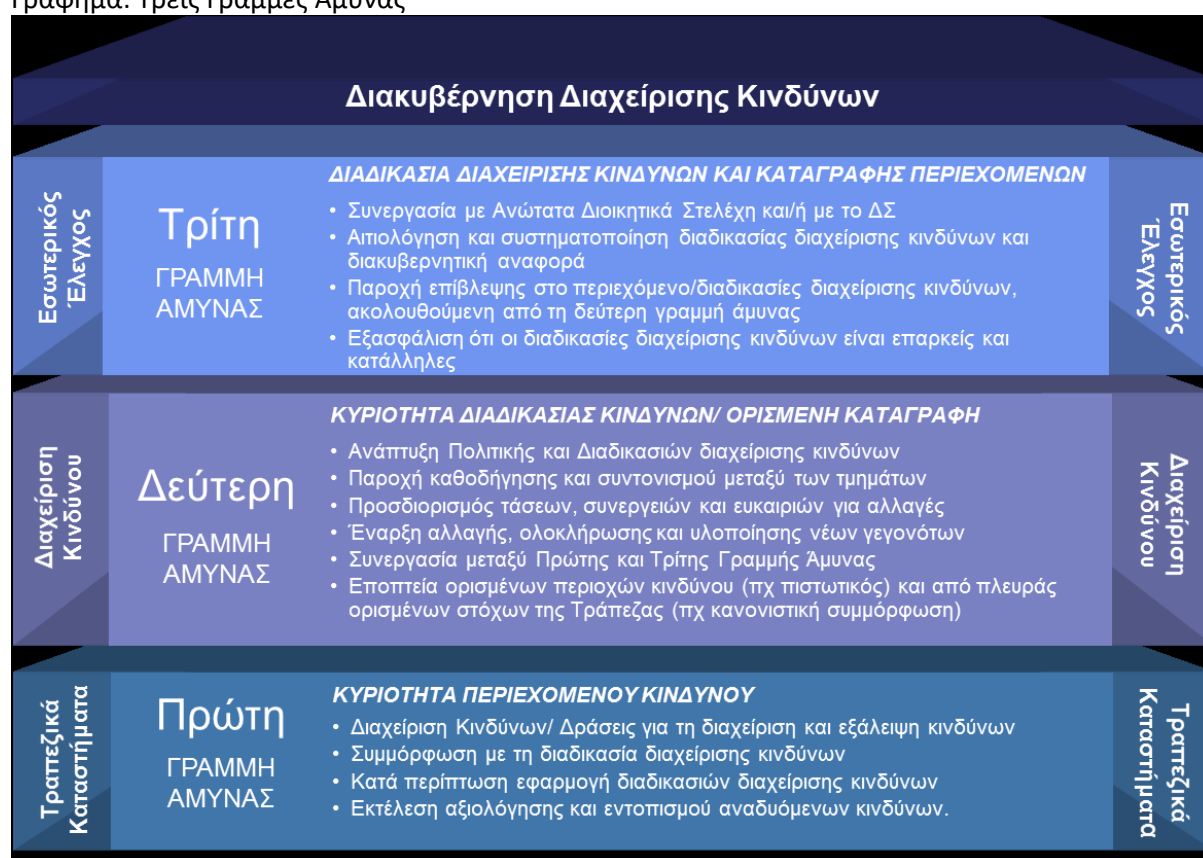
Γράφημα: Τρεις Γραμμές Άμυνας

Διακυβέρνηση Διαχείρισης Κινδύνων

Εσωτερικός Έλεγχος

Τρίτη
ΓΡΑΜΜΗ ΑΜΥΝΑΣ

ΔΙΑΔΙΚΑΣΙΑ ΔΙΑΧΕΙΡΙΣΗΣ ΚΙΝΔΥΝΩΝ ΚΑΙ ΚΑΤΑΓΡΑΦΗΣ ΠΕΡΙΕΧΟΜΕΝΩΝ
• Συνεργασία με Ανώτατα Διοικητικά Στελέχη και/ή με το ΔΣ
• Αιτιολόγηση και συστηματοποίηση διαδικασίας διαχείρισης κινδύνων και διακυβερνητική αναφορά
• Παροχή επίβλεψης στο περιεχόμενο/διαδικασίες διαχείρισης κινδύνων, ακολουθούμενη από τη δεύτερη γραμμή άμυνας
• Εξασφάλιση ότι οι διαδικασίες διαχείρισης κινδύνων είναι επαρκείς και κατάλληλες

Εσωτερικός Έλεγχος

Διαχείριση Κινδύνου

Δεύτερη
ΓΡΑΜΜΗ ΑΜΥΝΑΣ

ΚΥΡΙΟΤΗΤΑ ΔΙΑΔΙΚΑΣΙΑΣ ΚΙΝΔΥΝΩΝ/ ΟΡΙΣΜΕΝΗ ΚΑΤΑΓΡΑΦΗ
• Ανάπτυξη Πολιτικής και Διαδικασιών διαχείρισης κινδύνων
• Παροχή καθοδήγησης και συντονισμού μεταξύ των τμημάτων
• Προσδιορισμός τάσεων, συνεργειών και ευκαιριών για αλλαγές
• Έναρξη αλλαγής, ολοκλήρωσης και υλοποίησης νέων γεγονότων
• Συνεργασία μεταξύ Πρώτης και Τρίτης Γραμμής Άμυνας
• Εποπτεία ορισμένων περιοχών κινδύνου (πχ πιστωτικός) και από πλευράς ορισμένων στόχων της Τράπεζας (πχ κανονιστική συμμόρφωση)

Διαχείριση Κινδύνου

Τραπεζικά Καταστήματα

Πρώτη
ΓΡΑΜΜΗ ΑΜΥΝΑΣ

ΚΥΡΙΟΤΗΤΑ ΠΕΡΙΕΧΟΜΕΝΟΥ ΚΙΝΔΥΝΟΥ
• Διαχείριση Κινδύνων/ Δράσεις για τη διαχείριση και εξάλειψη κινδύνων
• Συμμόρφωση με τη διαδικασία διαχείρισης κινδύνων
• Κατά περίπτωση εφαρμογή διαδικασιών διαχείρισης κινδύνων
• Εκτέλεση αξιολόγησης και εντοπισμού αναδυόμενων κινδύνων.

Τραπεζικά Καταστήματα